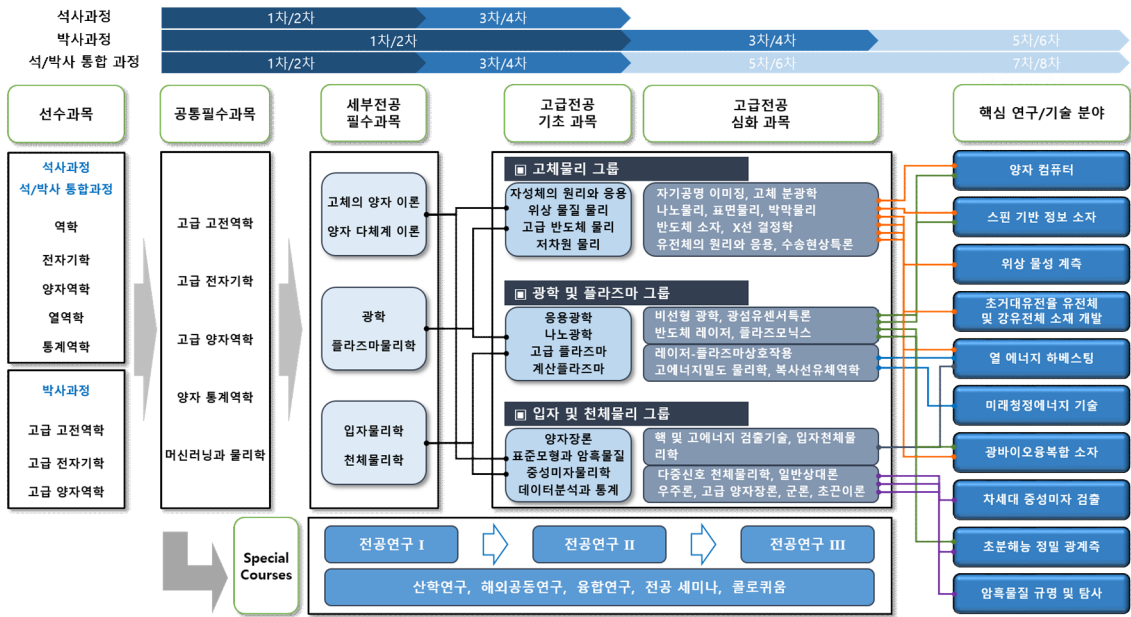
석사과정 1차/2차 3차/4차
박사과정 1차/2차 3차/4차 5차/6차
석/박사 통합 과정 1차/2차 3차/4차 5차/6차 7차/8차

선수과목

석사과정
석/박사 통합과정

역학
전자기학
양자역학
열역학
통계역학

박사과정

고급 고전역학
고급 전자기학
고급 양자역학

공통필수과목

고급 고전역학
고급 전자기학
고급 양자역학
양자 통계역학
머신러닝과 물리학

세부전공 필수과목

고체의 양자 이론
양자 다체계 이론

광학
플라즈마물리학

입자물리학
천체물리학

고급전공 기초 과목

고급전공 심화 과목

▣ 고체물리 그룹

자성체의 원리와 응용
위상 물질 물리
고급 반도체 물리
저차원 물리

자기공명 이미징, 고체 분광학
나노물리, 표면물리, 박막물리
반도체 소자, X선 결정학
유전체의 원리와 응용, 수송현상특론

▣ 광학 및 플라즈마 그룹

응용광학
나노광학
고급 플라즈마
계산플라즈마

비선형 광학, 광섬유센서특론
반도체 레이저, 플라즈모닉스

레이저-플라즈마상호작용
고에너지밀도 물리학, 복사선유체역학

▣ 입자 및 천체물리 그룹

양자장론
표준모형과 암흑물질
중성미자물리학
데이터분석과 통계

핵 및 고에너지 검출기술, 입자천체물리학

다중신호 천체물리학, 일반상대론
우주론, 고급 양자장론, 군론, 초끈이론

핵심 연구/기술 분야

양자 컴퓨터
스핀 기반 정보 소자
위상 물성 계측
초거대유전율 유전체 및 강유전체 소재 개발
열 에너지 하베스팅
미래청정에너지 기술
광바이오융복합 소자
차세대 중성미자 검출
초분해능 정밀 광계측
암흑물질 규명 및 탐사

Special Courses

전공연구 I
전공연구 II
전공연구 III

산학연구, 해외공동연구, 융합연구, 전공 세미나, 콜로퀴움